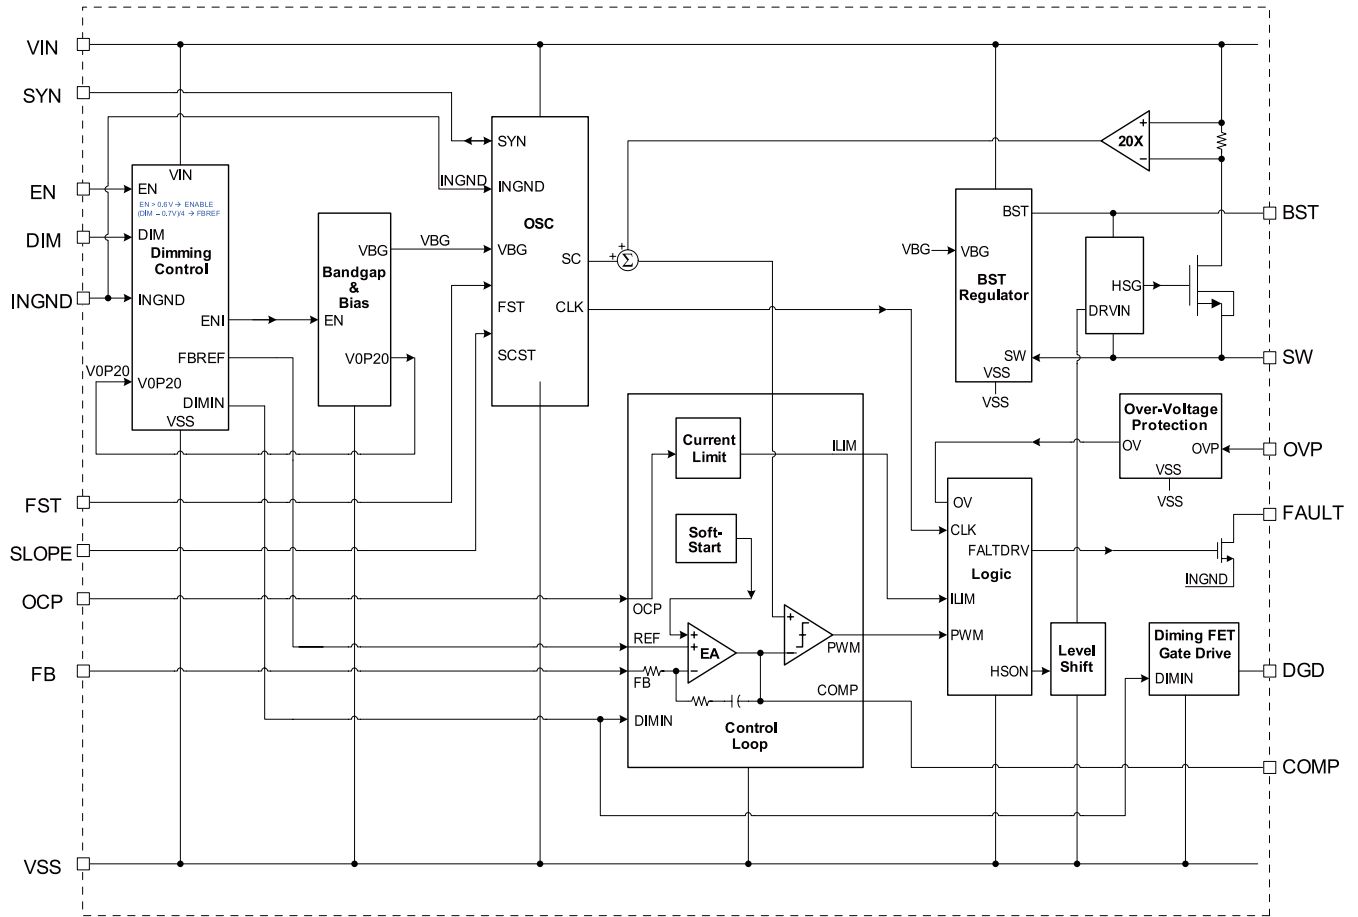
VIN
SYN
EN
DIM
INGND
V0P20
FST
SLOPE
OCP
FB
VSS

VIN
EN
EN > 0.6V → ENABLE
(DIM – 0.7V)/4 → FBREF
DIM
Dimming Control
INGND
ENI
FBREF
V0P20
DIMIN
VSS

Bandgap & Bias
VBG
EN
V0P20

VBG
INGND

SYN
INGND
OSC
VBG
SC
FST
CLK
SCST

+
+
$\Sigma$

20X
+
–

BST
Regulator
VBG
VBG
SW
VSS
VSS

HSG
DRVIN

BST
SW

Current Limit
ILIM
Soft-Start
OCP
REF
+
+
EA
–
FB
+
–
PWM
COMP
DIMIN
Control Loop

Over-Voltage Protection
OV
OVP
VSS
VSS

OV
CLK
FALTDRV
Logic
ILIM
PWM
HSON

Level Shift

Diming FET Gate Drive
DIMIN

OVP
FAULT
INGND
DGD
COMP